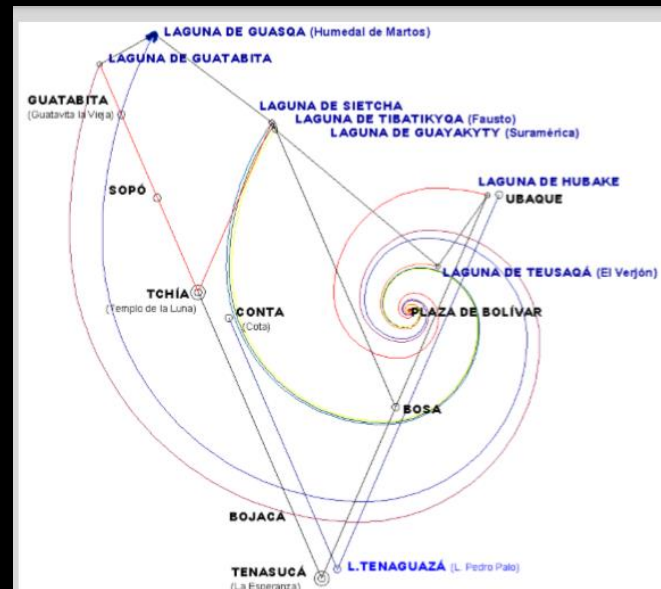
LAGUNA DE GUASGA (Humedal de Martos)
LAGUNA DE GUATABITA
GUATABITA
(Guatavita la Vieja)
LAGUNA DE SIETCHA
LAGUNA DE TIBATIKYQA (Fausto)
LAGUNA DE GUAYAKYTY (Suramérica)
SOPÓ
LAGUNA DE HUBAKE
UBAQUE
LAGUNA DE TEUSAQÁ (El Verjón)
TCHÍA
(Templo de la Luna)
CONTA
(Cota)
PLAZA DE BOLÍVAR
BOSA
BOJACÁ
TENASUCÁ
(La Esperanza)
L. TENAGUAZÁ (L. Pedro Palo)